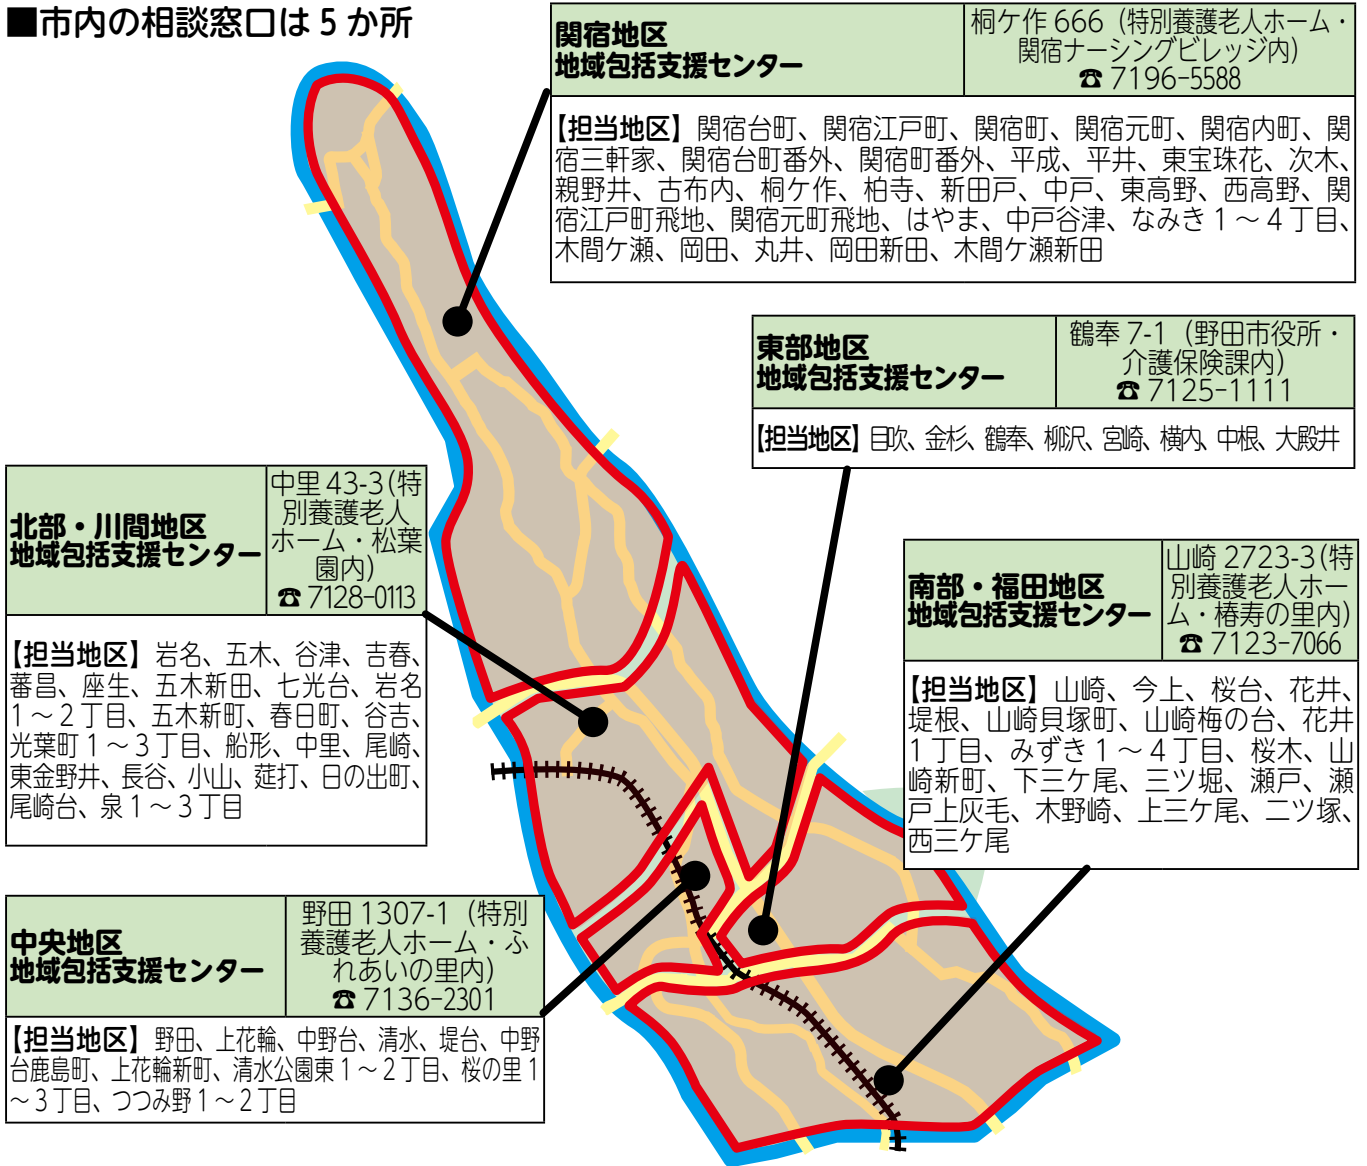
■市内の相談窓口は 5 か所

| 関宿地区 地域包括支援センター | 桐ケ作 666（特別養護老人ホーム・関宿ナーシングビレッジ内） ☎ 7196-5588 |
|---|---|

【担当地区】関宿台町、関宿江戸町、関宿町、関宿元町、関宿内町、関宿三軒家、関宿台町番外、関宿町番外、平成、平井、東宝珠花、次木、親野井、古布内、桐ケ作、柏寺、新田戸、中戸、東高野、西高野、関宿江戸町飛地、関宿元町飛地、はやま、中戸谷津、なみき 1 ～ 4 丁目、木間ケ瀬、岡田、丸井、岡田新田、木間ケ瀬新田

| 東部地区 地域包括支援センター | 鶴奉 7-1（野田市役所・介護保険課内） ☎ 7125-1111 |
|---|---|

【担当地区】目吹、金杉、鶴奉、柳沢、宮崎、横内、中根、大殿井

| 北部・川間地区 地域包括支援センター | 中里 43-3（特別養護老人ホーム・松葉園内） ☎ 7128-0113 |
|---|---|

【担当地区】岩名、五木、谷津、吉春、蕃昌、座生、五木新田、七光台、岩名 1 ～ 2 丁目、五木新町、春日町、谷吉、光葉町 1 ～ 3 丁目、船形、中里、尾崎、東金野井、長谷、小山、莚打、日の出町、尾崎台、泉 1 ～ 3 丁目

| 南部・福田地区 地域包括支援センター | 山崎 2723-3（特別養護老人ホーム・椿寿の里内） ☎ 7123-7066 |
|---|---|

【担当地区】山崎、今上、桜台、花井、堤根、山崎貝塚町、山崎梅の台、花井 1 丁目、みずき 1 ～ 4 丁目、桜木、山崎新町、下三ケ尾、三ツ堀、瀬戸、瀬戸上灰毛、木野崎、上三ケ尾、二ツ塚、西三ケ尾

| 中央地区 地域包括支援センター | 野田 1307-1（特別養護老人ホーム・ふれあいの里内） ☎ 7136-2301 |
|---|---|

【担当地区】野田、上花輪、中野台、清水、堤台、中野台鹿島町、上花輪新町、清水公園東 1 ～ 2 丁目、桜の里 1 ～ 3 丁目、つつみ野 1 ～ 2 丁目